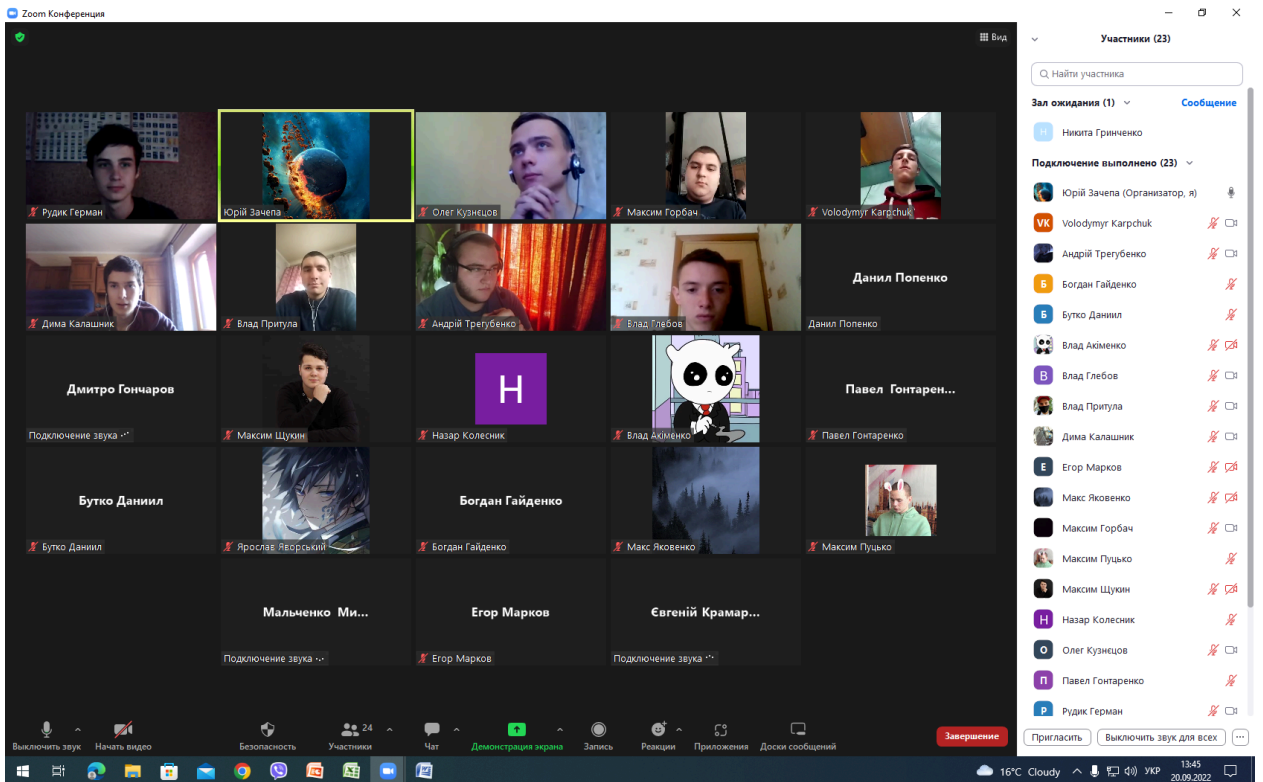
Zoom Конференция

Вид

Рудик Герман
Юрій Зачепа
Олег Кузнецов
Максим Горбач
Volodymyr Karpchuk
Дима Калашник
Влад Притула
Андрій Трегубенко
Влад Глебов
Данил Попенко
Данил Попенко
Дмитро Гончаров
Подключение звука
Максим Щукин
H
Назар Колесник
Влад Акіменко
Павел Гонтарен...
Павел Гонтаренко
Бутко Даниил
Бутко Даниил
Ярослав Яворський
Богдан Гайденко
Богдан Гайденко
Макс Яковенко
Максим Пуцько
Мальченко Ми...
Подключение звука
Егор Марков
Егор Марков
Євгеній Крамар...
Подключение звука

Выключить звук
Начать видео
Безопасность
24
Участники
Чат
Демонстрация экрана
Запись
Реакции
Приложения
Доски сообщений
Завершение

Участники (23)
Найти участника
Зал ожидания (1)
Сообщение
Никита Гринченко
Подключение выполнено (23)
Юрій Зачепа (Организатор, я)
Volodymyr Karpchuk
Андрій Трегубенко
Богдан Гайденко
Бутко Даниил
Влад Акіменко
Влад Глебов
Влад Притула
Дима Калашник
Егор Марков
Макс Яковенко
Максим Горбач
Максим Пуцько
Максим Щукин
Назар Колесник
Олег Кузнецов
Павел Гонтаренко
Рудик Герман
Пригласить
Выключить звук для всех

16°C Cloudy
УКР
13:45
20.09.2022